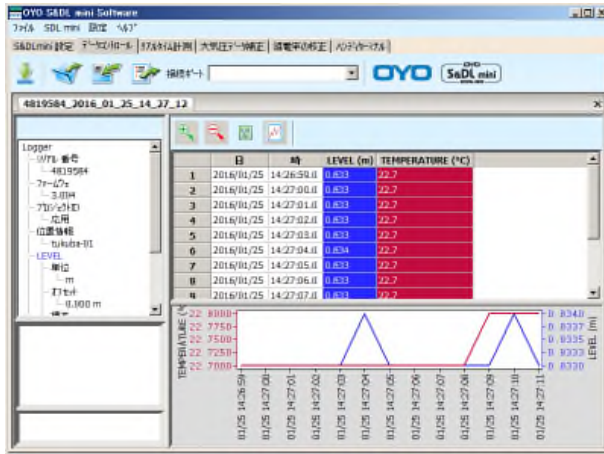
OYO S&DL mini Software
ﾌｧｲﾙ SDL mini 設定 ﾍﾙﾌﾟ
S&DLmini設定 ﾃﾞｰﾀｺﾝﾄﾛｰﾙ ﾘｱﾙﾀｲﾑ計測 大気圧ﾃﾞｰﾀ補正 標高手の修正 ﾊﾝﾃﾞｨﾀｰﾐﾅﾙ
接続ﾎﾟｰﾄ
OYO S&DL mini
4819584_2016_01_25_14_37_12

Logger
ｼﾘｱﾙ番号
4819584
ﾌｧｰﾑｳｪｱ
3.010
ﾌﾟﾛｼﾞｪｸﾄID
応用
位置情報
tukuba-01
LEVEL
単位
m
ｵﾌｾｯﾄ
0.000 m

| | 日 | 時 | LEVEL (m) | TEMPERATURE (°C) |
|---|---|---|---|---|
| 1 | 2016/01/25 | 14:26:59.0 | 0.833 | 22.7 |
| 2 | 2016/01/25 | 14:27:00.0 | 0.833 | 22.7 |
| 3 | 2016/01/25 | 14:27:01.0 | 0.833 | 22.7 |
| 4 | 2016/01/25 | 14:27:02.0 | 0.833 | 22.7 |
| 5 | 2016/01/25 | 14:27:03.0 | 0.833 | 22.7 |
| 6 | 2016/01/25 | 14:27:04.0 | 0.834 | 22.7 |
| 7 | 2016/01/25 | 14:27:05.0 | 0.833 | 22.7 |
| 8 | 2016/01/25 | 14:27:06.0 | 0.833 | 22.7 |
| 9 | 2016/01/25 | 14:27:07.0 | 0.833 | 22.7 |

TEMPERATURE (°C)
22.8000
22.7750
22.7500
22.7250
22.7000
0.8340
0.8337
0.8335
0.8333
0.8330
LEVEL (m)
01/25 14:26:59
01/25 14:27:00
01/25 14:27:01
01/25 14:27:02
01/25 14:27:03
01/25 14:27:04
01/25 14:27:05
01/25 14:27:06
01/25 14:27:07
01/25 14:27:08
01/25 14:27:09
01/25 14:27:10
01/25 14:27:11